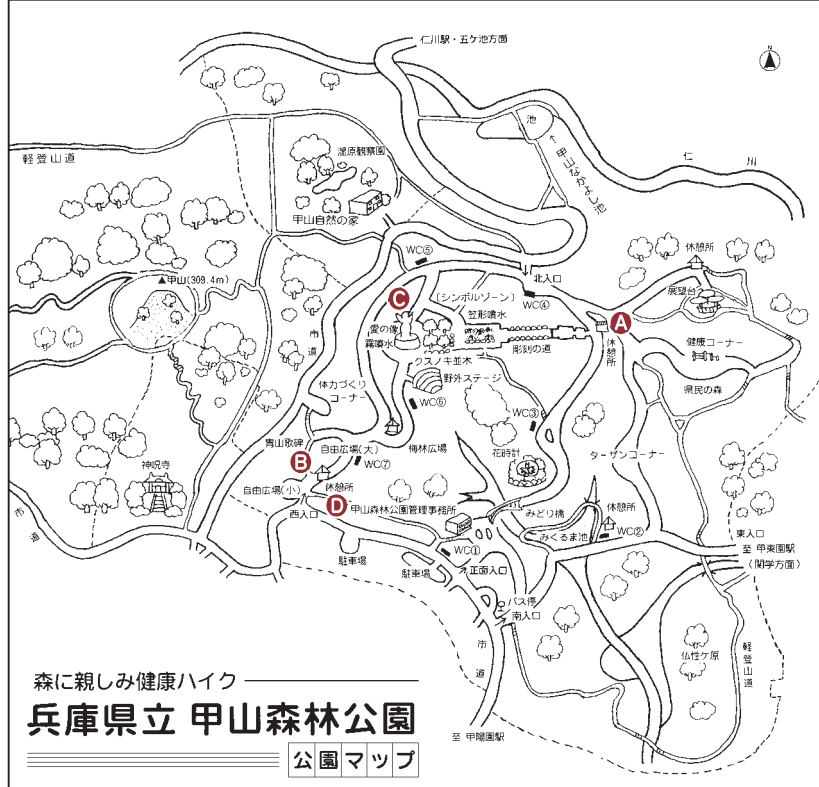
仁川駅・五ケ池方面

N

軽登山道

湿原観察園

池

甲山なかよし池

仁川

甲山自然の家

WC⑤

休憩所

北入口

展望台

▲甲山(309.4m)

C

[シンボルゾーン]

WC④

A

愛の像

笠形噴水

霧噴水

彫刻の道

休憩所

健康コーナー

市道

クスノキ並木

野外ステージ

県民の森

体力づくりコーナー

WC⑥

WC③

青山歌碑

自由広場(大)

梅林広場

B

WC⑦

花時計

ターザンコーナー

神呪寺

自由広場(小)

休憩所

D

甲山森林公園管理事務所

休憩所

市道

西入口

みどり橋

みくるま池

WC②

東入口

至 甲東園駅(関学方面)

駐車場

WC①

駐車場

正面入口

バス停

南入口

市道

仏性ケ原

軽登山道

森に親しみ健康ハイク

兵庫県立 甲山森林公園

至 甲陽園駅

公園マップ